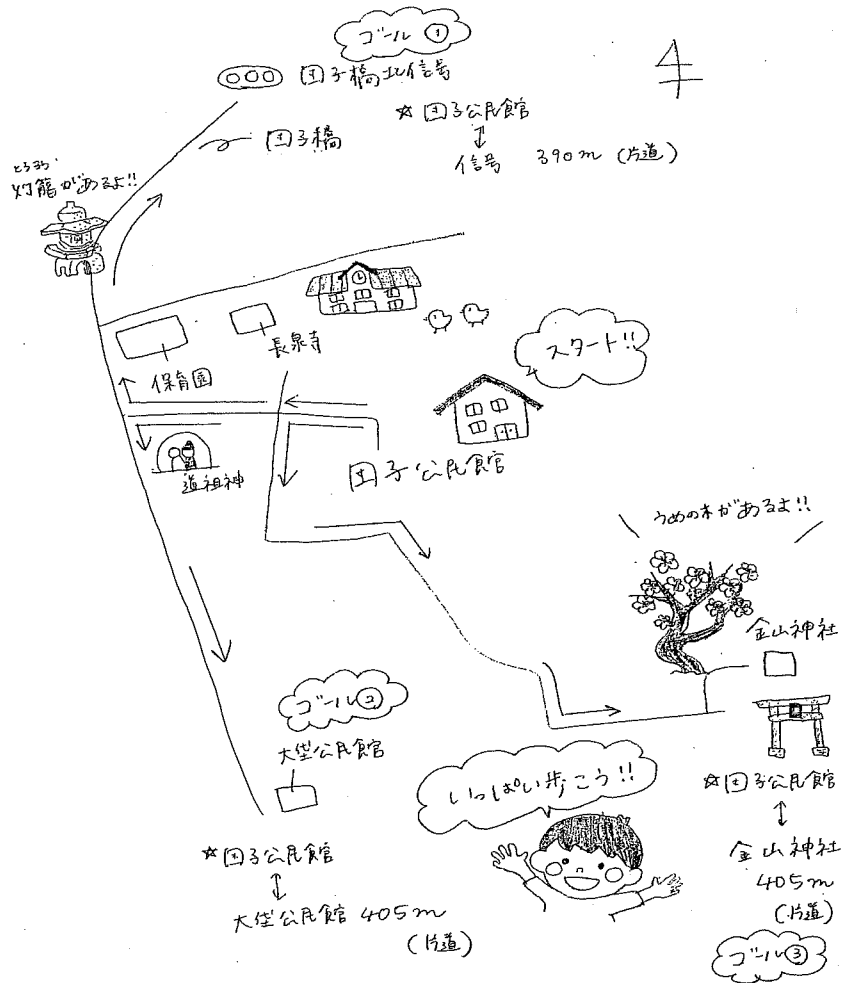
ゴール①

団子橋北信号

4

☆団子公民館
↕
信号 390m (片道)

団子橋

とうろう
灯籠があるよ!!

長泉寺

保育園

スタート!!

道祖神

団子公民館

うめの木があるよ!!

金山神社

ゴール②

大埜公民館

いっぱい歩こう!!

☆団子公民館
↕
金山神社
405m
(片道)

☆団子公民館
↕
大埜公民館 405m
(片道)

ゴール③